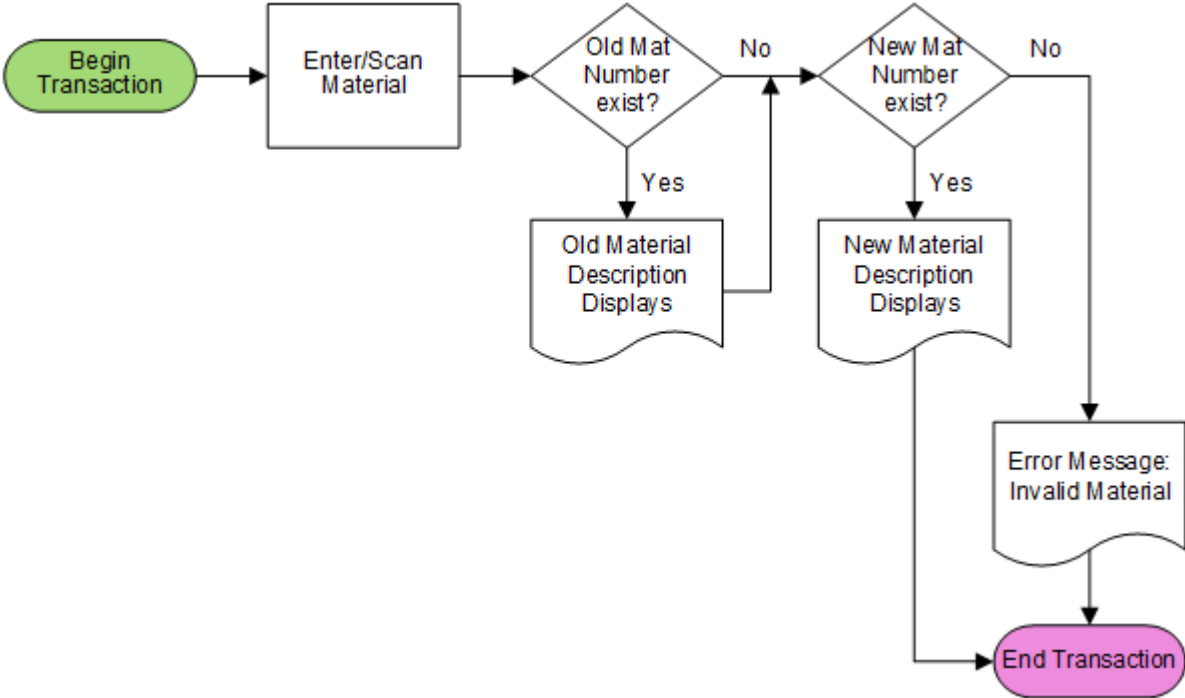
Begin Transaction

Enter/Scan Material

Old Mat Number exist?

No

New Mat Number exist?

No

Yes

Old Material Description Displays

Yes

New Material Description Displays

Error Message: Invalid Material

End Transaction